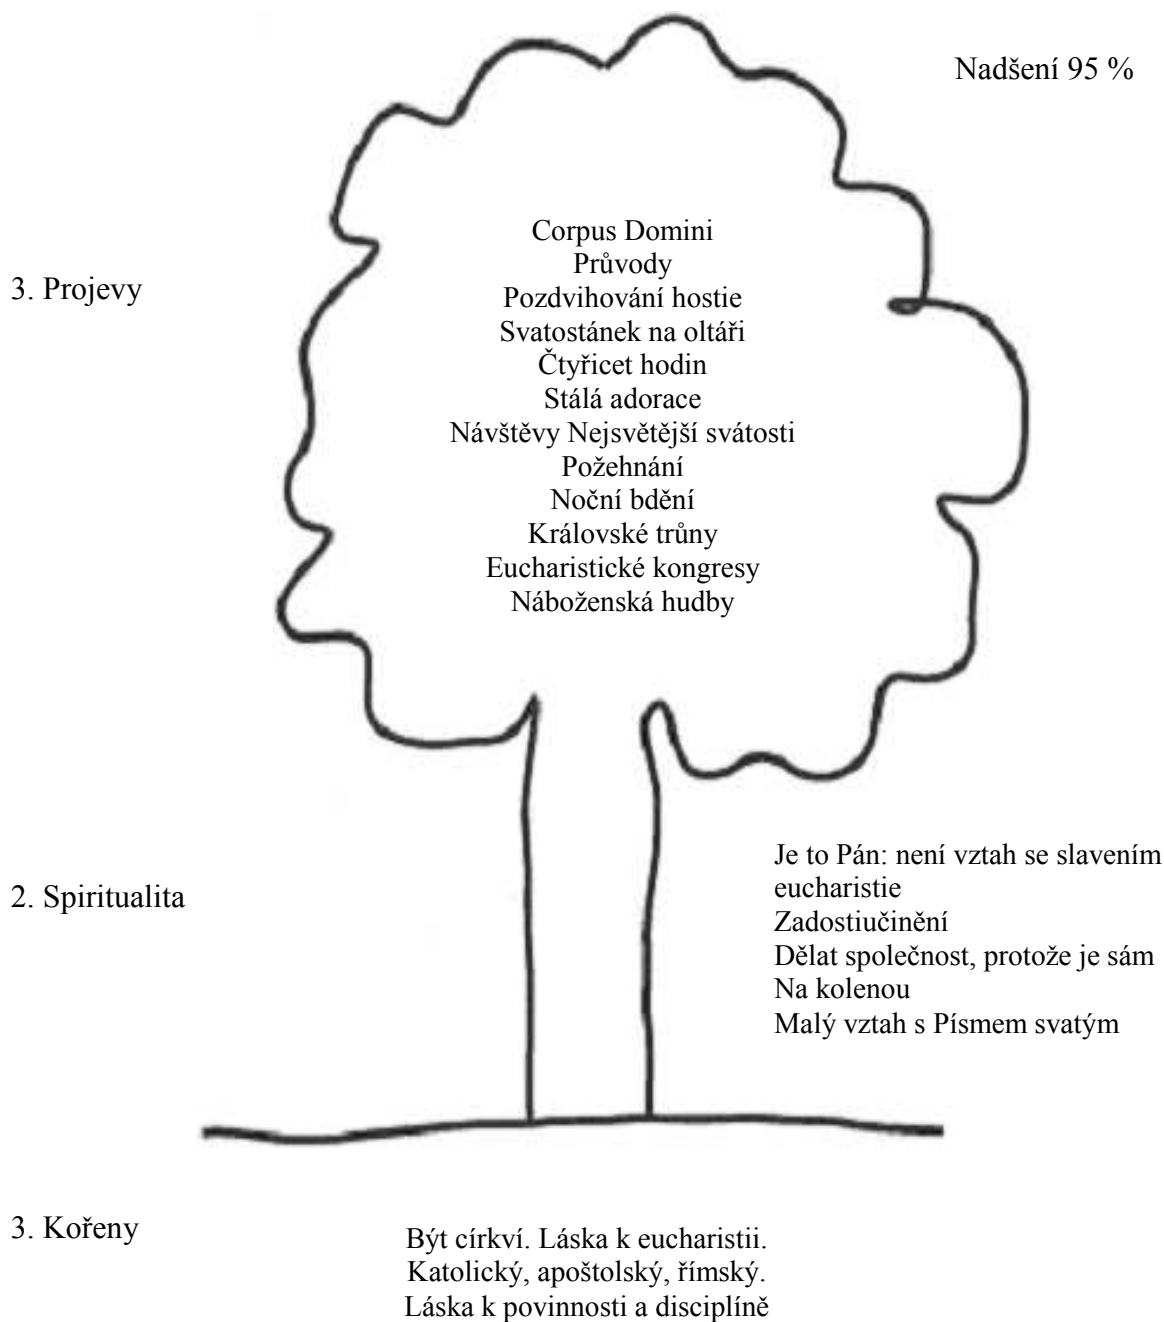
Nadšení 95 %

3. Projevy

Corpus Domini
Průvody
Pozdvihování hostie
Svatostánek na oltáři
Čtyřicet hodin
Stálá adorace
Návštěvy Nejsvětější svátosti
Požehnání
Noční bdění
Královské trůny
Eucharistické kongresy
Náboženská hudby

2. Spiritualita

Je to Pán: není vztah se slavením eucharistie
Zadostiučinění
Dělat společnost, protože je sám
Na kolenou
Malý vztah s Písmem svatým

3. Kořeny

Být církví. Láska k eucharistii.
Katolický, apoštolský, římský.
Láska k povinnosti a disciplíně